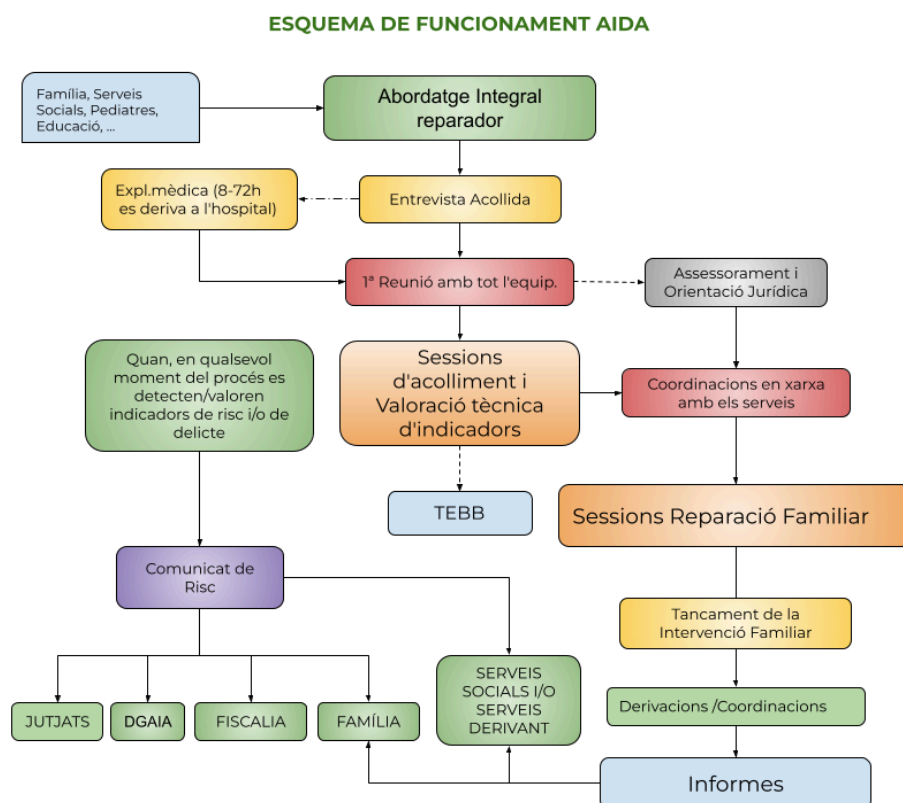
ESQUEMA DE FUNCIONAMENT AIDA

Família, Serveis Socials, Pediatres, Educació, ...

Abordatge Integral reparador

Expl.mèdica (8-72h es deriva a l'hospital)

Entrevista Acollida

1ª Reunió amb tot l'equip.

Assessorament i Orientació Jurídica

Quan, en qualsevol moment del procés es detecten/valoren indicadors de risc i/o de delicte

Sessions d'acolliment i Valoració tècnica d'indicadors

Coordinacions en xarxa amb els serveis

TEBB

Sessions Reparació Familiar

Comunicat de Risc

Tancament de la Intervenció Familiar

SERVEIS SOCIALS I/O SERVEIS DERIVANT

Derivacions /Coordinacions

JUTJATS

DGAIA

FISCALIA

FAMÍLIA

Informes